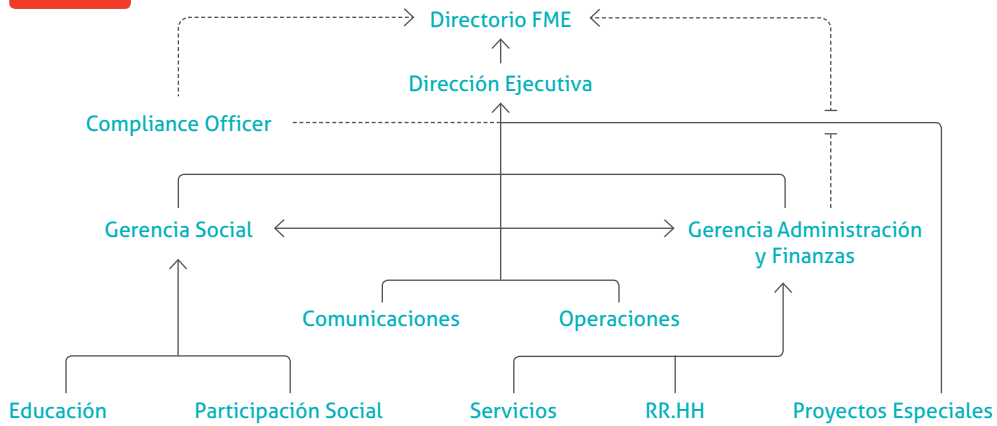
Directorio FME

Dirección Ejecutiva

Compliance Officer

Gerencia Social

Gerencia Administración y Finanzas

Comunicaciones

Operaciones

Educación

Participación Social

Servicios

RR.HH

Proyectos Especiales